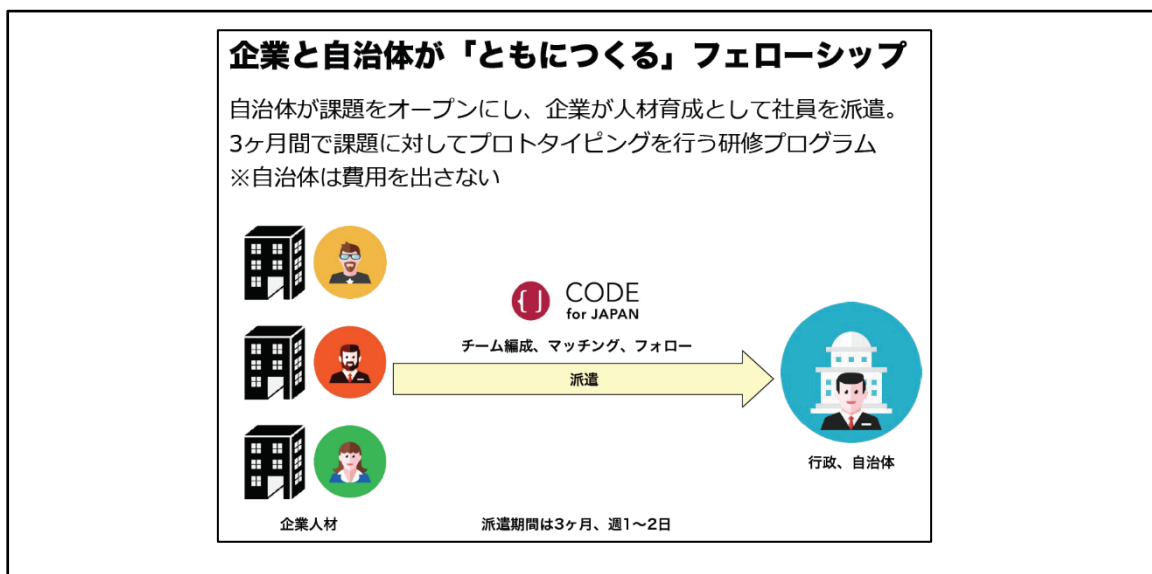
企業と自治体が「ともにつくる」フェローシップ

自治体が課題をオープンにし、企業が人材育成として社員を派遣。
3ヶ月間で課題に対してプロトタイピングを行う研修プログラム
※自治体は費用を出さない

{ } CODE for JAPAN

チーム編成、マッチング、フォロー

派遣

行政、自治体

企業人材

派遣期間は3ヶ月、週1〜2日